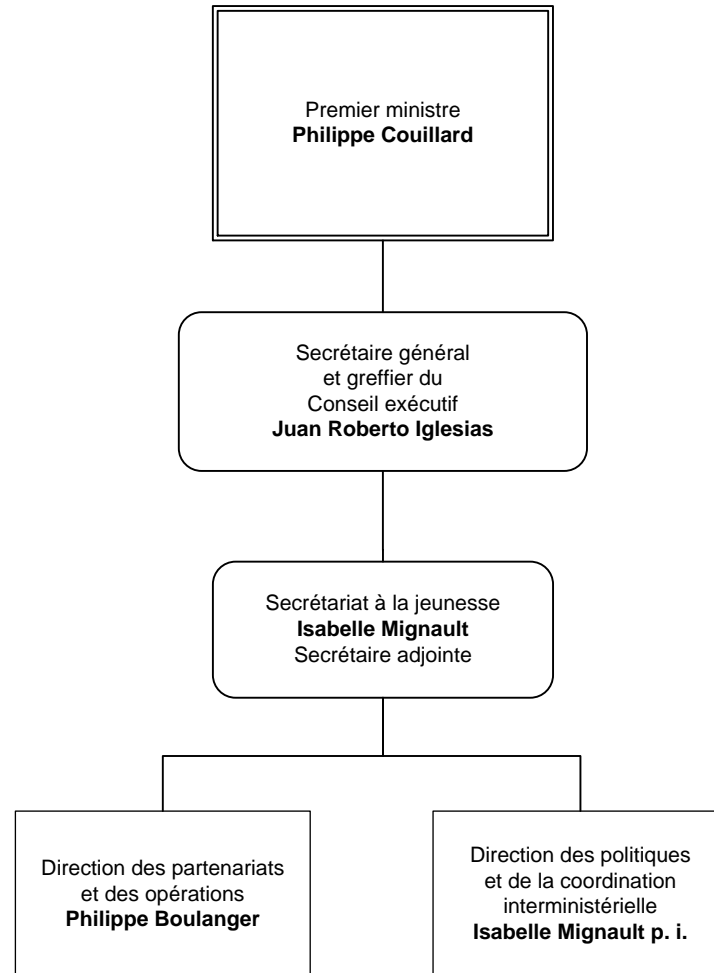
Premier ministre
**Philippe Couillard**

Secrétaire général
et greffier du
Conseil exécutif
**Juan Roberto Iglesias**

Secrétariat à la jeunesse
**Isabelle Mignault**
Secrétaire adjointe

Direction des partenariats
et des opérations
**Philippe Boulanger**

Direction des politiques
et de la coordination
interministérielle
**Isabelle Mignault p. i.**